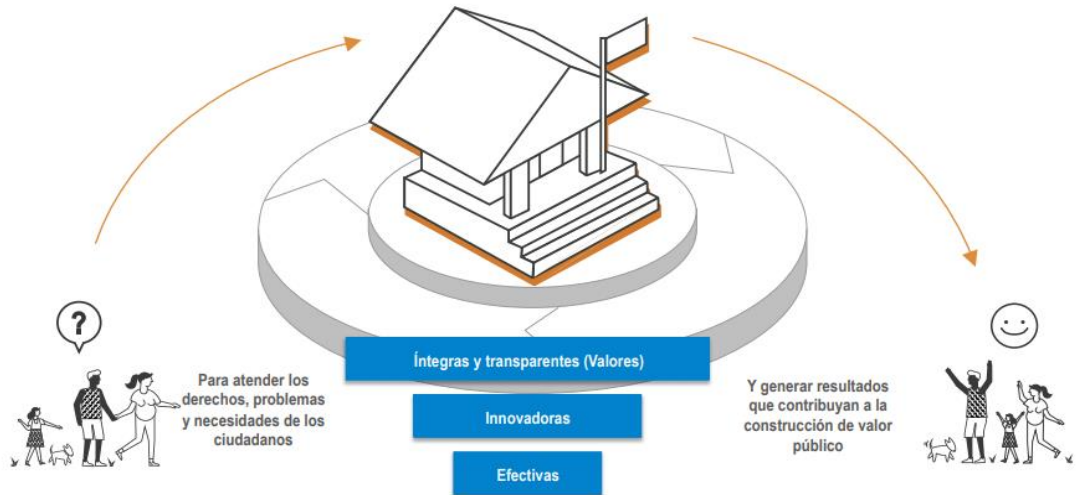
?

Para atender los derechos, problemas y necesidades de los ciudadanos

Íntegras y transparentes (Valores)

Innovadoras

Efectivas

Y generar resultados que contribuyan a la construcción de valor público